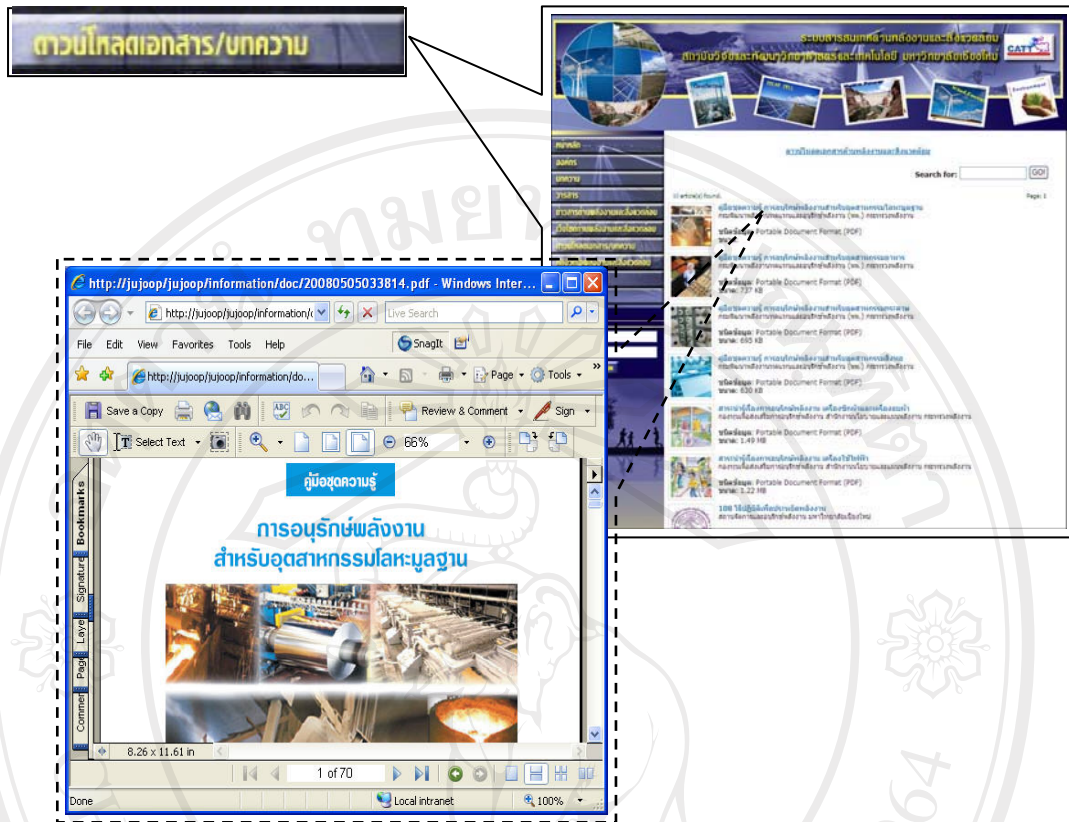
ดาวน์โหลดเอกสาร/บทความ

ระบบสารสนเทศด้านพลังงานและสิ่งแวดล้อม
สถาบันวิจัยและพัฒนาวิทยาศาสตร์และเทคโนโลยี มหาวิทยาลัยเชียงใหม่
CATT

หน้าหลัก
องค์กร
บทความ
วารสาร

ดาวน์โหลดเอกสารด้านพลังงานและสิ่งแวดล้อม

Search for: GO!

Page: 1

คู่มือชุดความรู้ การอนุรักษ์พลังงานสำหรับอุตสาหกรรมโลหะมูลฐาน
ชนิดข้อมูล: Portable Document Format (PDF)

ชนิดข้อมูล: Portable Document Format (PDF)
ขนาด: 737 KB

ชนิดข้อมูล: Portable Document Format (PDF)
ขนาด: 695 KB

ชนิดข้อมูล: Portable Document Format (PDF)
ขนาด: 630 KB

ชนิดข้อมูล: Portable Document Format (PDF)
ขนาด: 1.49 MB

ชนิดข้อมูล: Portable Document Format (PDF)
ขนาด: 1.22 MB

http://jujoop/jujoop/information/doc/20080505033814.pdf - Windows Inter...
http://jujoop/jujoop/information/d
Live Search
File Edit View Favorites Tools Help
SnagIt
http://jujoop/jujoop/information/do...
Page Tools
Save a Copy
Review & Comment
Sign
Select Text
66%
Bookmarks
Signature
Laye
Page
Commer
คู่มือชุดความรู้
การอนุรักษ์พลังงาน
สำหรับอุตสาหกรรมโลหะมูลฐาน
8.26 x 11.61 in
1 of 70
Done
Local intranet
100%